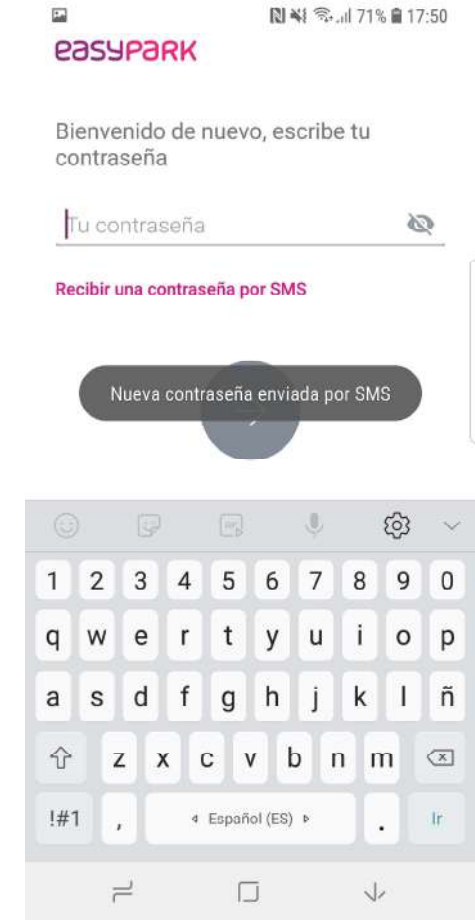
71% 17:50
easyPARK

Bienvenido de nuevo, escribe tu contraseña

Tu contraseña

Recibir una contraseña por SMS

Nueva contraseña enviada por SMS

1 2 3 4 5 6 7 8 9 0
q w e r t y u i o p
a s d f g h j k l ñ
z x c v b n m
!#1 , ◂ Español (ES) ▸ . Ir